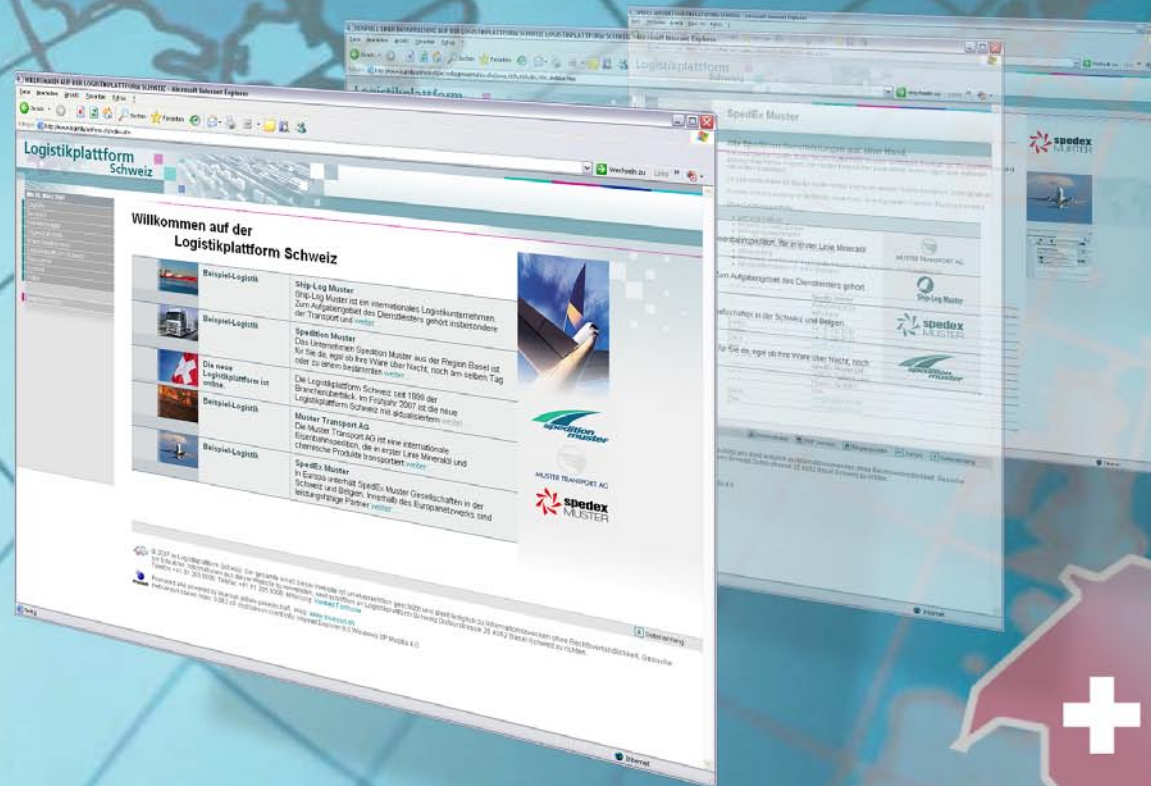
Logistikplattform Schweiz

Willkommen auf der Logistikplattform Schweiz

Beispiel-Logistik

Ship-Log Muster
Ship-Log Muster ist ein internationales Logistikunternehmen. Zum Aufgabengebiet des Dienstleisters gehört insbesondere der Transport und weiter

Beispiel-Logistik

Spedition Muster
Das Unternehmen Spedition Muster aus der Region Basel ist für Sie da, egal ob Ihre Ware über Nacht, noch am selben Tag oder zu einem bestimmten weiter

Die neue Logistikplattform ist online.

Die Logistikplattform Schweiz seit 1999 der Branchenüberblick. Im Frühjahr 2007 ist die neue Logistikplattform Schweiz mit aktualisiertem weiter

Beispiel-Logistik

Muster Transport AG
Die Muster Transport AG ist eine internationale Eisenbahnspedition, die in erster Linie Mineralöl und chemische Produkte transportiert weiter

Beispiel-Logistik

SpedEx Muster
In Europa unterhält SpedEx Muster Gesellschaften in der Schweiz und Belgien. Innerhalb des Europanetzwerks sind leistungsfähige Partner weiter

spedition muster

MUSTER TRANSPORT AG

spedex MUSTER

SpedEx Muster

Ship-Log Muster

Wechseln zu

Links

Internet